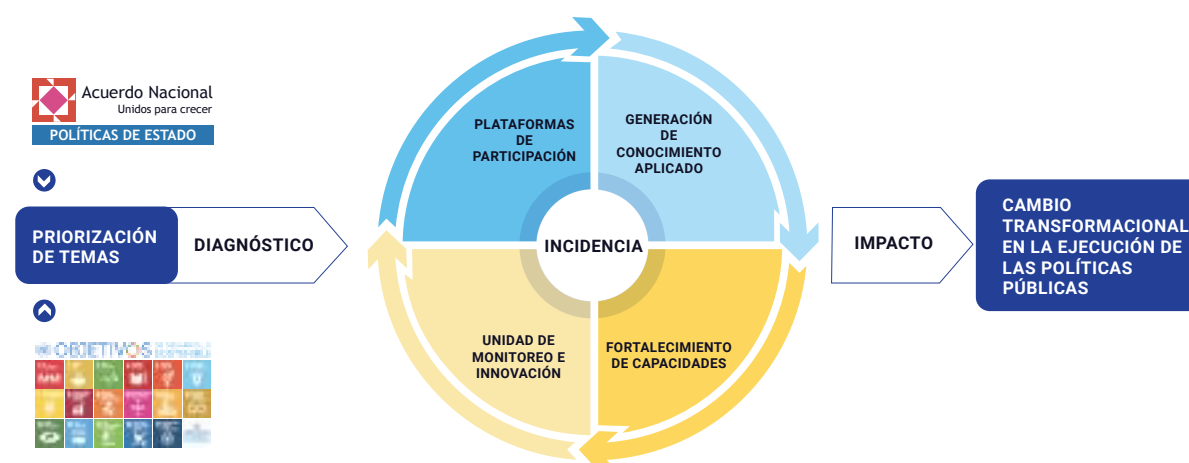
Acuerdo Nacional
Unidos para crecer
POLÍTICAS DE ESTADO

PRIORIZACIÓN DE TEMAS

DIAGNÓSTICO

OBJETIVOS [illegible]

PLATAFORMAS DE PARTICIPACIÓN

GENERACIÓN DE CONOCIMIENTO APLICADO

INCIDENCIA

UNIDAD DE MONITOREO E INNOVACIÓN

FORTALECIMIENTO DE CAPACIDADES

IMPACTO

CAMBIO TRANSFORMACIONAL EN LA EJECUCIÓN DE LAS POLÍTICAS PÚBLICAS